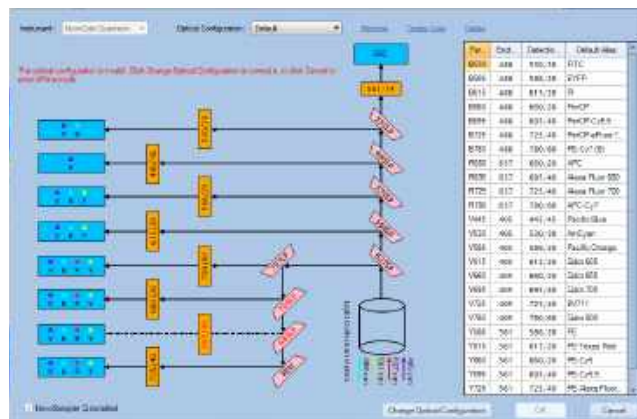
Instrument: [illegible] Optical Configuration: Default

The optical configuration is invalid. Click Change Optical Configuration to correct it, or click Cancel to return off the results.

SSC

| Par... | Excit... | Detecto... | Default Alias |
|---|---|---|---|
| B530 | 488 | 530/30 | FITC |
| B585 | 488 | 585/28 | PE |
| B613 | 488 | 613/20 | PI |
| B660 | 488 | 660/20 | PerCP |
| B695 | 488 | 695/40 | PerCP-Cy5.5 |
| B735 | 488 | 735/40 | PerCP-eFluor... |
| B780 | 488 | 780/60 | PE-Cy7 (B) |
| R660 | 637 | 660/20 | APC |
| R695 | 637 | 695/40 | Alexa Fluor 680 |
| R735 | 637 | 735/40 | Alexa Fluor 700 |
| R780 | 637 | 780/60 | APC-Cy7 |
| V445 | 405 | 445/45 | Pacific Blue |
| V530 | 405 | 530/30 | AmCyan |
| V585 | 405 | 585/28 | Pacific Orange |
| V613 | 405 | 613/20 | Qdot 605 |
| V660 | 405 | 660/20 | Qdot 655 |
| V695 | 405 | 695/40 | Qdot 705 |
| V735 | 405 | 735/40 | BV711 |
| V780 | 405 | 780/60 | Qdot 800 |
| Y585 | 561 | 585/28 | PE |
| Y613 | 561 | 613/20 | PE-Texas Red |
| Y660 | 561 | 660/20 | PE-Cy5 |
| Y695 | 561 | 695/40 | PE-Cy5.5 |
| Y735 | 561 | 735/40 | PE-Alexa Fluor... |

NovoSampler Controlled

Change Optical Configuration OK Cancel